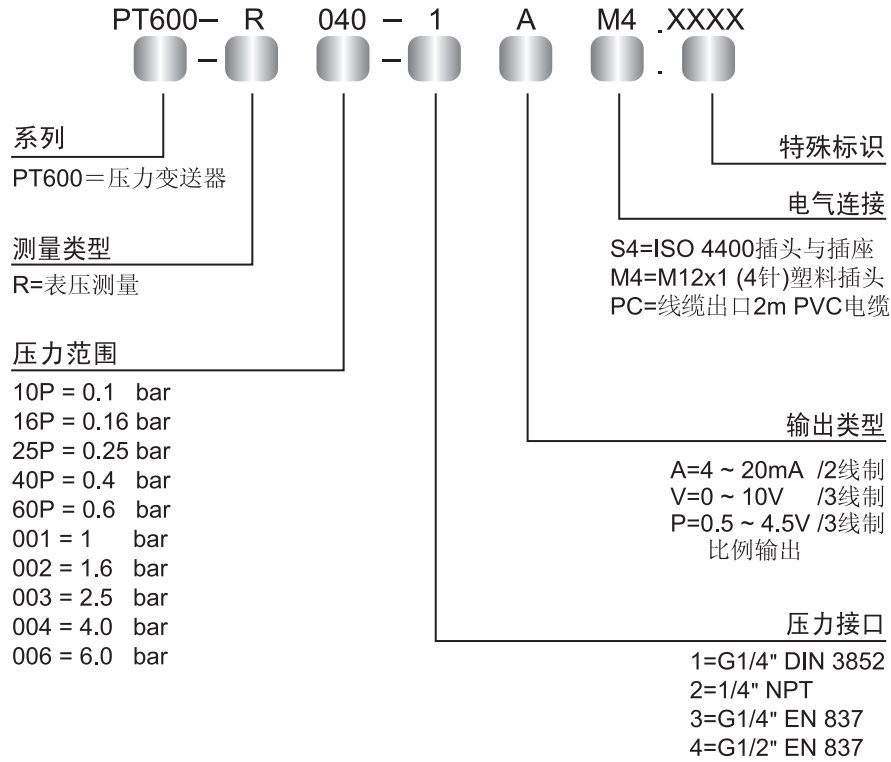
PT600– R 040 – 1 A M4 . XXXX

– – .

系列
PT600＝压力变送器

测量类型
R=表压测量

压力范围
10P = 0.1 bar
16P = 0.16 bar
25P = 0.25 bar
40P = 0.4 bar
60P = 0.6 bar
001 = 1 bar
002 = 1.6 bar
003 = 2.5 bar
004 = 4.0 bar
006 = 6.0 bar

特殊标识

电气连接
S4=ISO 4400插头与插座
M4=M12x1 (4针)塑料插头
PC=线缆出口2m PVC电缆

输出类型
A=4 ~ 20mA /2线制
V=0 ~ 10V /3线制
P=0.5 ~ 4.5V /3线制
比例输出

压力接口
1=G1/4" DIN 3852
2=1/4" NPT
3=G1/4" EN 837
4=G1/2" EN 837